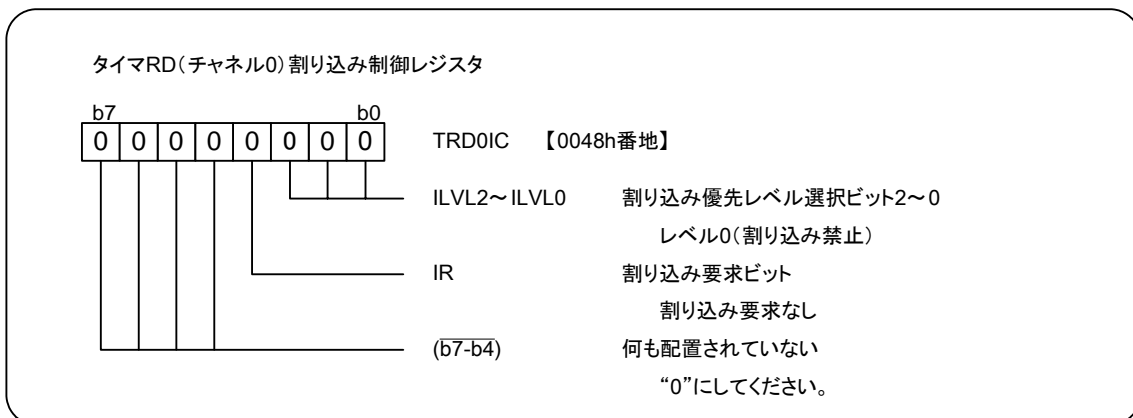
タイマRD(チャネル0)割り込み制御レジスタ

b7 b0

| 0 | 0 | 0 | 0 | 0 | 0 | 0 | 0 |
|---|---|---|---|---|---|---|---|

TRD0IC 【0048h番地】

ILVL2～ILVL0 割り込み優先レベル選択ビット2～0
レベル0(割り込み禁止)

IR 割り込み要求ビット
割り込み要求なし

$(\overline{b7\text{-}b4})$ 何も配置されていない
“0”にしてください。